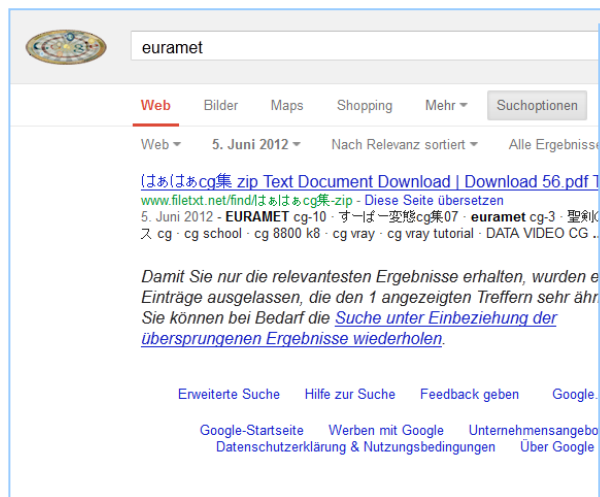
euramet

Web Bilder Maps Shopping Mehr ▾ Suchoptionen

Web ▾ 5. Juni 2012 ▾ Nach Relevanz sortiert ▾ Alle Ergebnisse

はぁはぁcg集 zip Text Document Download | Download 56.pdf T

www.filetxt.net/find/はぁはぁcg集-zip - Diese Seite übersetzen

5. Juni 2012 - EURAMET cg-10 · すーぱー変態cg集07 · euramet cg-3 · 聖剣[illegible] ス cg · cg school · cg 8800 k8 · cg vray · cg vray tutorial · DATA VIDEO CG ...

Damit Sie nur die relevantesten Ergebnisse erhalten, wurden e Einträge ausgelassen, die den 1 angezeigten Treffern sehr ähn Sie können bei Bedarf die Suche unter Einbeziehung der übersprungenen Ergebnisse wiederholen.

Erweiterte Suche Hilfe zur Suche Feedback geben Google.

Google-Startseite Werben mit Google Unternehmensangebo Datenschutzerklärung & Nutzungsbedingungen Über Google